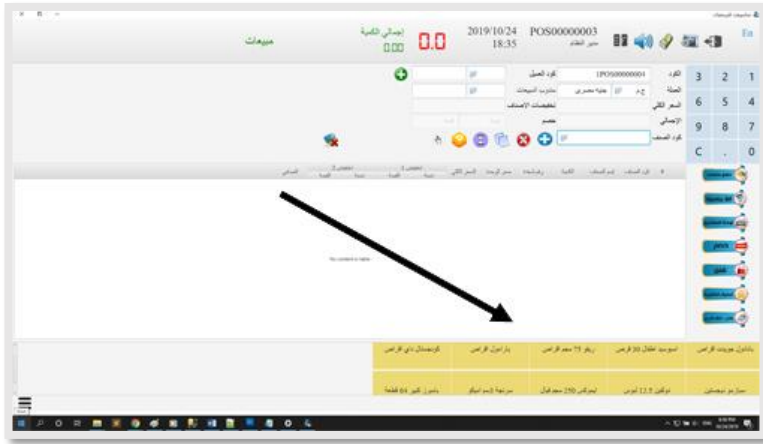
مبيعات
إجمالي الكمية
0.00
0.0
2019/10/24
18:35
POS00000003
مدير النظام
En

الكود
1POS00000004
كود العميل
العملة
ج.م
جنية مصري
مندوب المبيعات
السعر الكلي
تخفيضات الأصناف
الإجمالي
خصم
كود الصنف

1
2
3
4
5
6
7
8
9
0
.
C

No content in table

باندول جوينت أقراص
انيوسيد اطفال 30 قرص
ريفو 75 مجم أقراص
باراسيتول أقراص
كونجستال داي أقراص
سبازموديجستين
دوفلين 12.5 لبوس
ابيماكس 250 مجم كبسول
سوفينا غسول فم
باندول كولد 14 قطعة